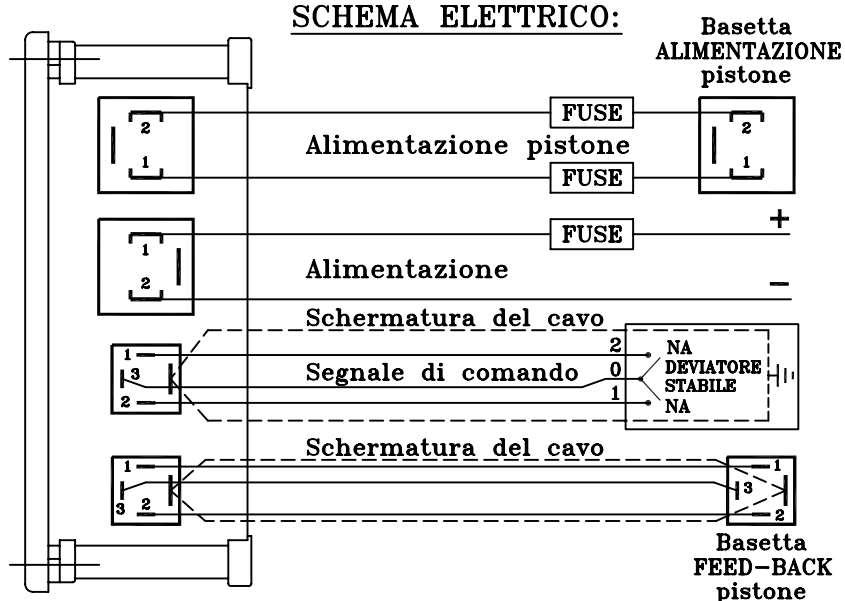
SCHEMA ELETTRICO:

Basetta ALIMENTAZIONE pistone

2
1
FUSE
Alimentazione pistone
FUSE
2
1

1
2
FUSE
Alimentazione
+
–

Schermatura del cavo
1
3
2
2
0
1
Segnale di comando
NA
DEVIATORE STABILE
NA

Schermatura del cavo
1
3
2
1
3
2

Basetta FEED-BACK pistone